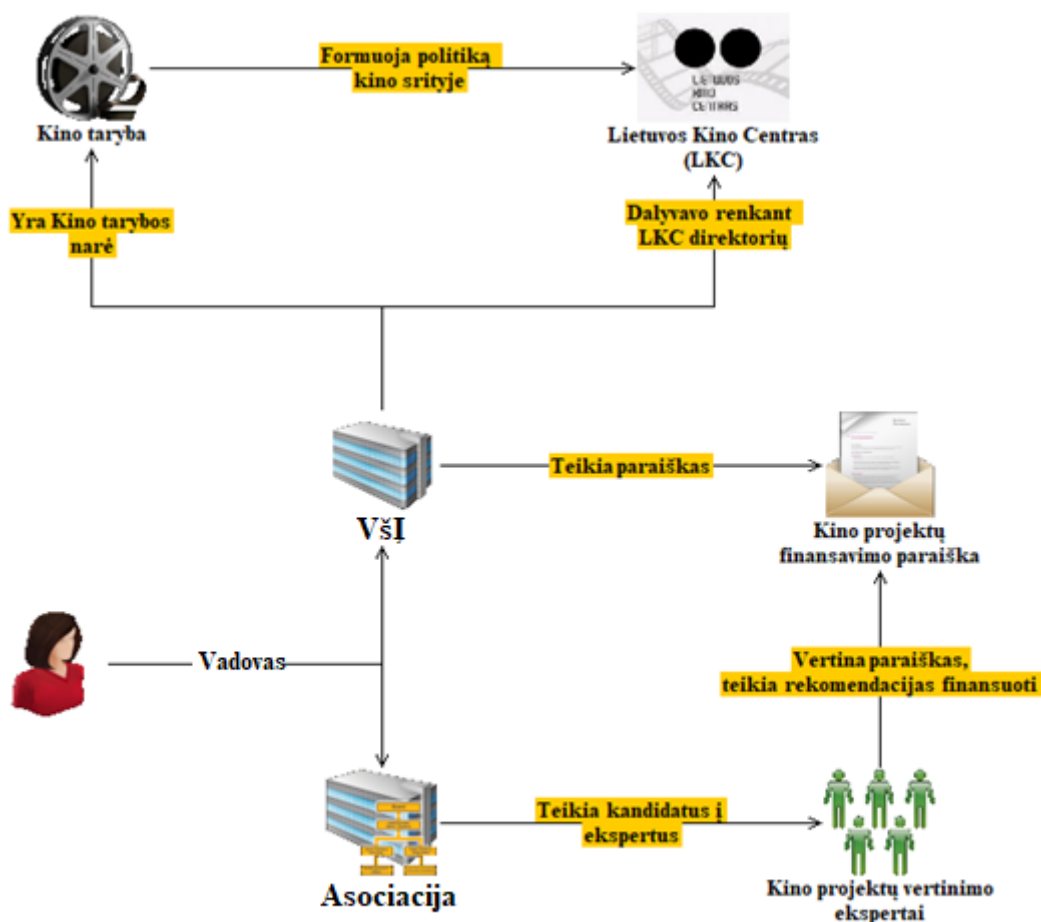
Formuoja politiką kino srityje

Kino taryba

LIETUVOS KINO CENTRAS

Lietuvos Kino Centras (LKC)

Yra Kino tarybos narė

Dalyvavo renkant LKC direktorių

VšĮ

Teikia paraiškas

Kino projektų finansavimo paraiška

Vadovas

Vertina paraiškas, teikia rekomendacijas finansuoti

Asociacija

Teikia kandidatus į ekspertus

Kino projektų vertinimo ekspertai